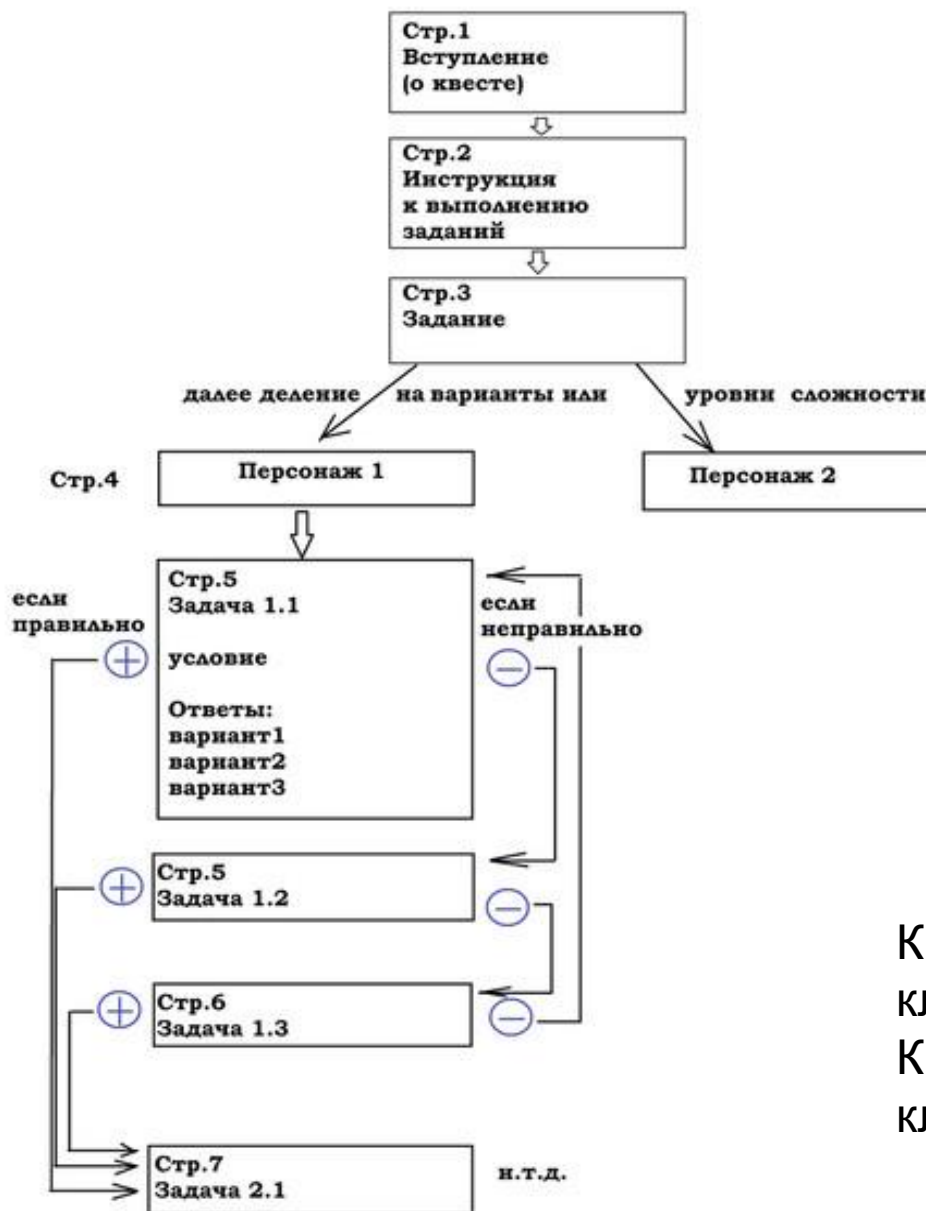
Стр.1
Вступление
(о квесте)

Стр.2
Инструкция
к выполнению
заданий

Стр.3
Задание

далее деление на варианты или уровни сложности

Стр.4

Персонаж 1

Персонаж 2

если
правильно

Стр.5
Задача 1.1

условие

Ответы:
вариант1
вариант2
вариант3

если
неправильно

Стр.5
Задача 1.2

Стр.6
Задача 1.3

Стр.7
Задача 2.1

и.т.д.

К
кл
К
кл